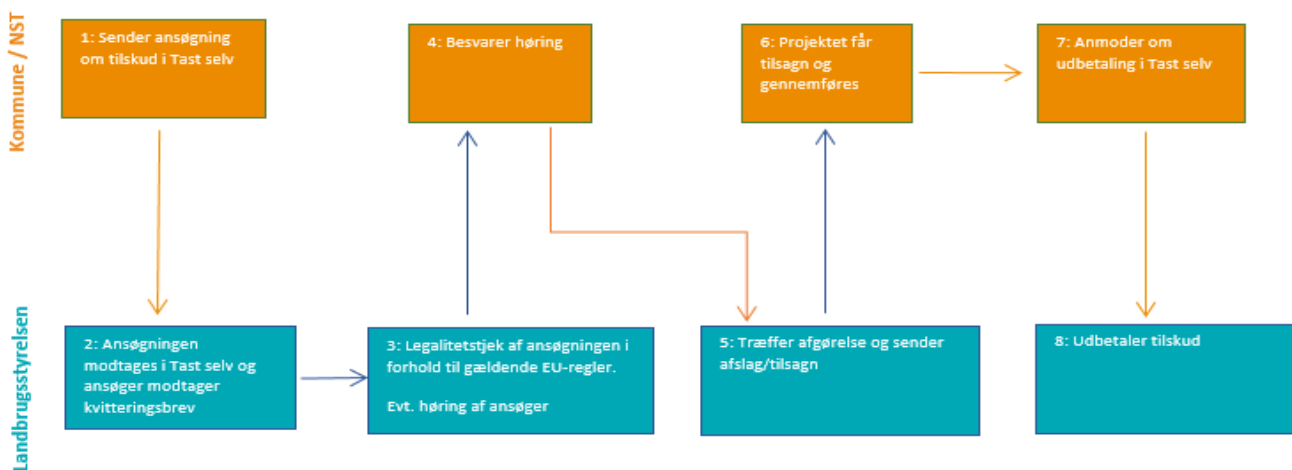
Kommune / NST

1: Sender ansøgning om tilskud i Tast selv

4: Besvarer høring

6: Projektet får tilsagn og gennemføres

7: Anmoder om udbetaling i Tast selv

Landbrugsstyrelsen

2: Ansøgningen modtages i Tast selv og ansøger modtager kvitteringsbrev

3: Legalitetstjek af ansøgningen i forhold til gældende EU-regler.

Evt. høring af ansøger

5: Træffer afgørelse og sender afslag/tilsagn

8: Udbetaler tilskud